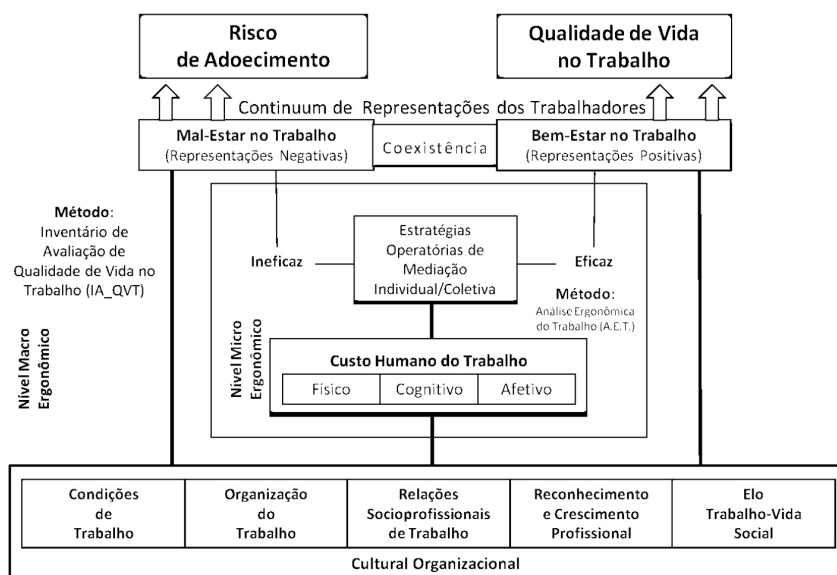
Risco de Adoecimento

Qualidade de Vida no Trabalho

Continuum de Representações dos Trabalhadores

Mal-Estar no Trabalho
(Representações Negativas)

Coexistência

Bem-Estar no Trabalho
(Representações Positivas)

Método: Inventário de Avaliação de Qualidade de Vida no Trabalho (IA_QVT)

Ineficaz

Estratégias Operatórias de Mediação Individual/Coletiva

Eficaz

Método: Análise Ergonômica do Trabalho (A.E.T.)

Nível Macro Ergonômico

Nível Micro Ergonômico

Custo Humano do Trabalho

| Físico | Cognitivo | Afetivo |
|---|---|---|

| Condições de Trabalho | Organização do Trabalho | Relações Socioprofissionais de Trabalho | Reconhecimento e Crescimento Profissional | Elo Trabalho-Vida Social |
|---|---|---|---|---|

Cultural Organizacional